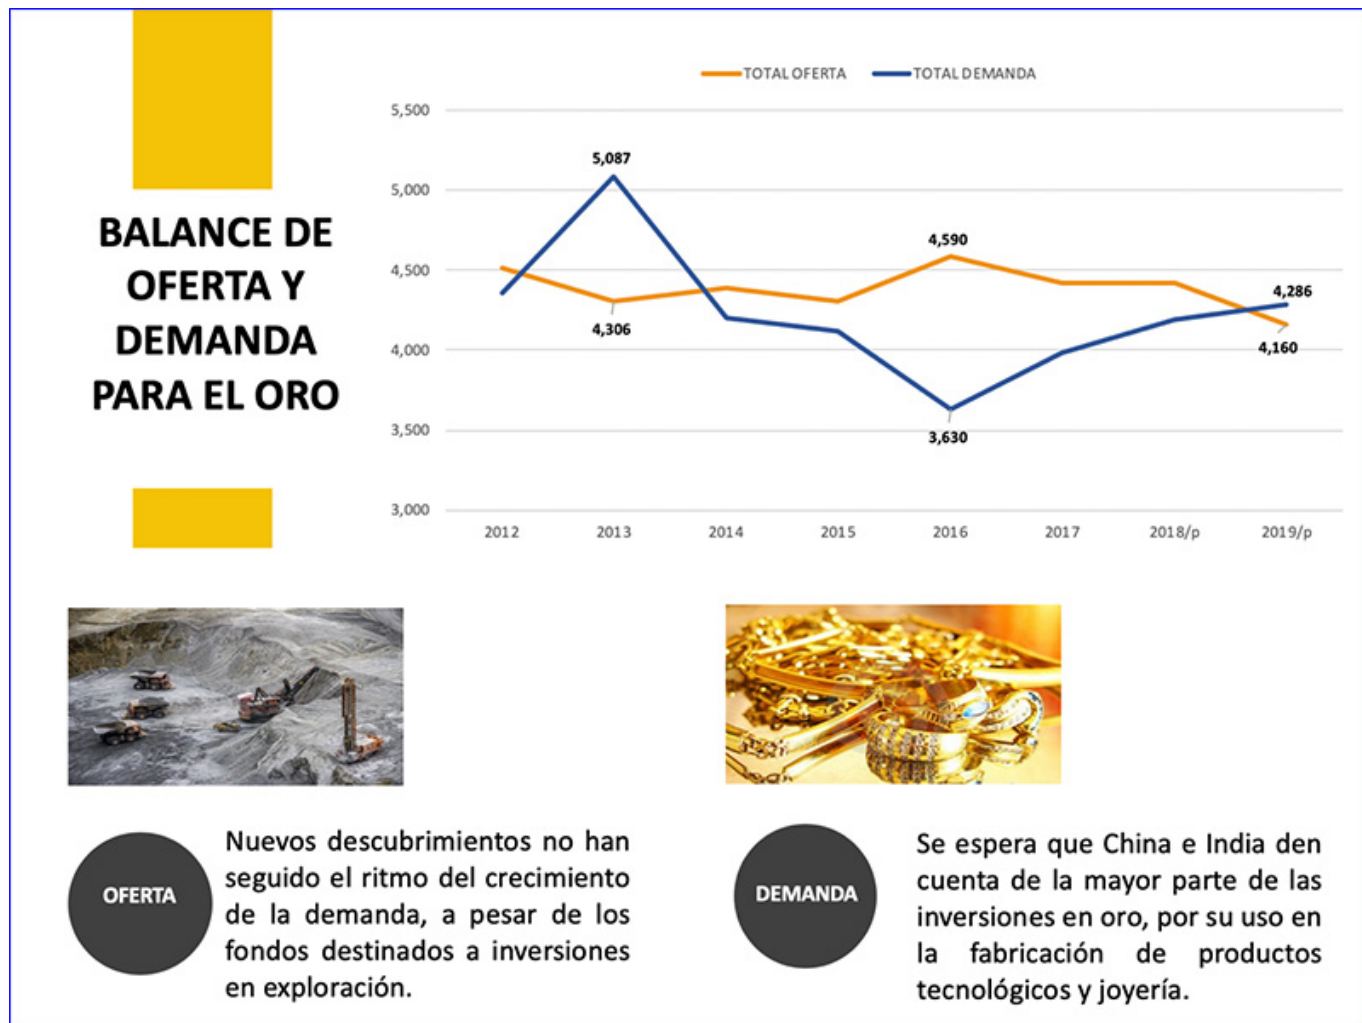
BALANCE DE OFERTA Y DEMANDA PARA EL ORO

TOTAL OFERTA TOTAL DEMANDA

5,500
5,000
4,500
4,000
3,500
3,000

5,087
4,590
4,286
4,306
4,160
3,630

2012 2013 2014 2015 2016 2017 2018/p 2019/p

OFERTA

Nuevos descubrimientos no han seguido el ritmo del crecimiento de la demanda, a pesar de los fondos destinados a inversiones en exploración.

DEMANDA

Se espera que China e India den cuenta de la mayor parte de las inversiones en oro, por su uso en la fabricación de productos tecnológicos y joyería.